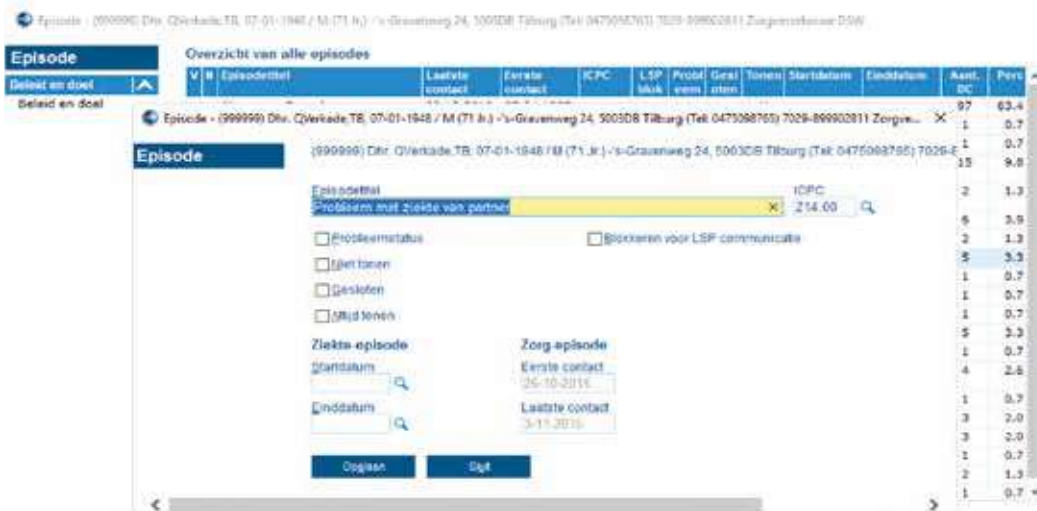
Episode - (999999) Dhr. C.Verkade,TB, 07-01-1948 / M (71 Jr.) - 's-Gravenweg 24, 5003DB Tilburg (Tel: 0475088765) 7029-899902811 Zorgverzekeraar DSW

Episode

Beleid en doel

Beleid en doel

Overzicht van alle episodes

| V | B | Episodetitel | Laatste contact | Eerste contact | ICPC | LSP blok | Probl eem | Gesl oten | Tonen | Startdatum | Einddatum | Aant. DC | Perc |
|---|---|---|---|---|---|---|---|---|---|---|---|---|---|
| | | | | | | | | | | | | 97 | 63.4 |
| | | | | | | | | | | | | 1 | 0.7 |
| | | | | | | | | | | | | 1 | 0.7 |
| | | | | | | | | | | | | 15 | 9.8 |
| | | | | | | | | | | | | 2 | 1.3 |
| | | | | | | | | | | | | 6 | 3.9 |
| | | | | | | | | | | | | 2 | 1.3 |
| | | | | | | | | | | | | 5 | 3.3 |
| | | | | | | | | | | | | 1 | 0.7 |
| | | | | | | | | | | | | 1 | 0.7 |
| | | | | | | | | | | | | 1 | 0.7 |
| | | | | | | | | | | | | 5 | 3.3 |
| | | | | | | | | | | | | 1 | 0.7 |
| | | | | | | | | | | | | 4 | 2.6 |
| | | | | | | | | | | | | 1 | 0.7 |
| | | | | | | | | | | | | 3 | 2.0 |
| | | | | | | | | | | | | 3 | 2.0 |
| | | | | | | | | | | | | 1 | 0.7 |
| | | | | | | | | | | | | 2 | 1.3 |
| | | | | | | | | | | | | 1 | 0.7 |

Episode - (999999) Dhr. C.Verkade,TB, 07-01-1948 / M (71 Jr.) - 's-Gravenweg 24, 5003DB Tilburg (Tel: 0475088765) 7029-899902811 Zorgve... ×

Episode

(999999) Dhr. C.Verkade,TB, 07-01-1948 / M (71 Jr.) - 's-Gravenweg 24, 5003DB Tilburg (Tel: 0475088765) 7029-8

Episodetitel
Probleem met ziekte van partner ×

ICPC
Z14.00

Probleemstatus

Blokkeren voor LSP communicatie

Niet tonen

Gesloten

Altijd tonen

Ziekte episode
Startdatum
Einddatum

Zorg episode
Eerste contact
26-10-2015
Laatste contact
3-11-2015

Opslaan

Sluit